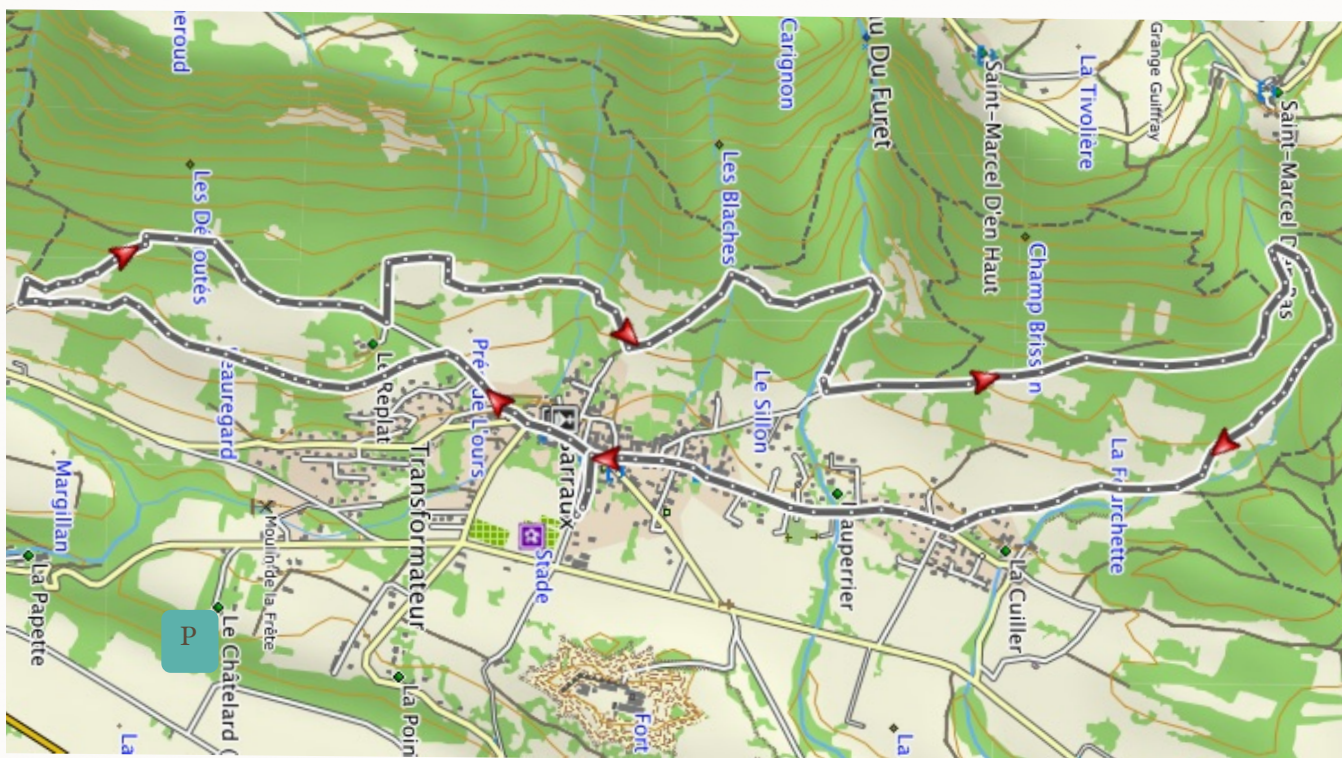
eroud
Les Déroutés
Carignon
u Du Furet
Les Blaches
Saint-Marcel D'en Haut
La Tivolière
Grange Guiffray
Saint-Marcel D'en Bas
Champ Brisson
Le Sillon
La Fourchette
Pré de l'Ours
Le Replat
Beauregard
Transformateur
Barraux
Stade
Margillan
La Papette
Moulin de la Frête
Le Châtelard
P
La Poin
Pauperrier
La Cuiller
Fort
La
La